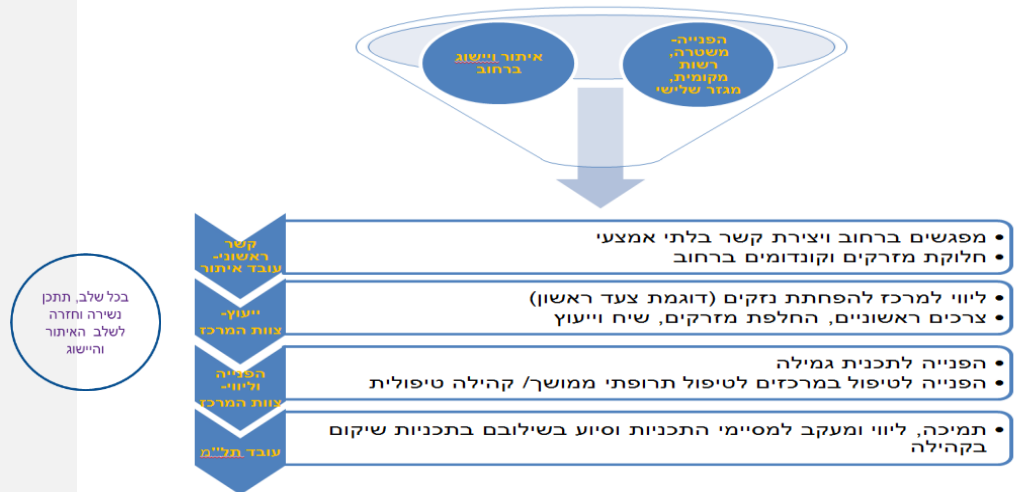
איתור ויישוג ברחוב

הפנייה- משטרה, רשות מקומית, מגזר שלישי

קשר ראשוני- עובד איתור

• מפגשים ברחוב ויצירת קשר בלתי אמצעי
• חלוקת מזרקים וקונדומים ברחוב

ייעוץ- צוות המרכז

• ליווי למרכז להפחתת נזקים (דוגמת צעד ראשון)
• צרכים ראשוניים, החלפת מזרקים, שיח וייעוץ

הפנייה וליווי- צוות המרכז

• הפנייה לתכנית גמילה
• הפנייה לטיפול במרכזים לטיפול תרופתי ממושך/ קהילה טיפולית

עובד תל"מ

• תמיכה, ליווי ומעקב למסיימי התכניות וסיוע בשילובם בתכניות שיקום בקהילה

בכל שלב, תתכן נשירה וחזרה לשלב האיתור והיישוג